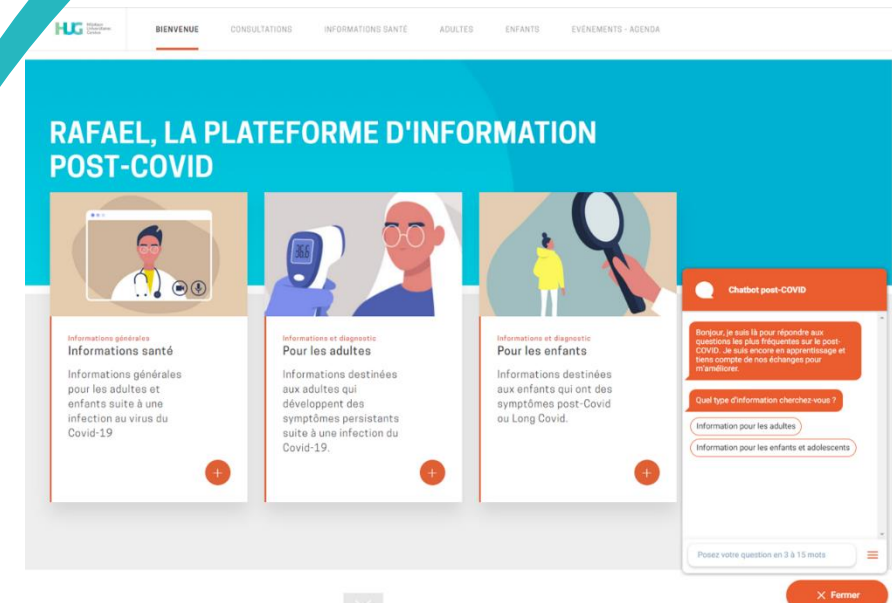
HUG Hôpitaux Universitaires Genève

BIENVENUE CONSULTATIONS INFORMATIONS SANTÉ ADULTES ENFANTS ÉVÉNEMENTS - AGENDA

RAFAEL, LA PLATEFORME D'INFORMATION POST-COVID

36.6

Informations générales
Informations santé
Informations générales pour les adultes et enfants suite à une infection au virus du Covid-19
+

Informations et diagnostic
Pour les adultes
Informations destinées aux adultes qui développent des symptômes persistants suite à une infection du Covid-19.
+

Informations et diagnostic
Pour les enfants
Informations destinées aux enfants qui ont des symptômes post-Covid ou Long Covid.
+

Chatbot post-COVID

Bonjour, je suis là pour répondre aux questions les plus fréquentes sur le post-COVID. Je suis encore en apprentissage et tiens compte de nos échanges pour m'améliorer.

Quel type d'information cherchez-vous ?

Information pour les adultes

Information pour les enfants et adolescents

Posez votre question en 3 à 15 mots

✕ Fermer